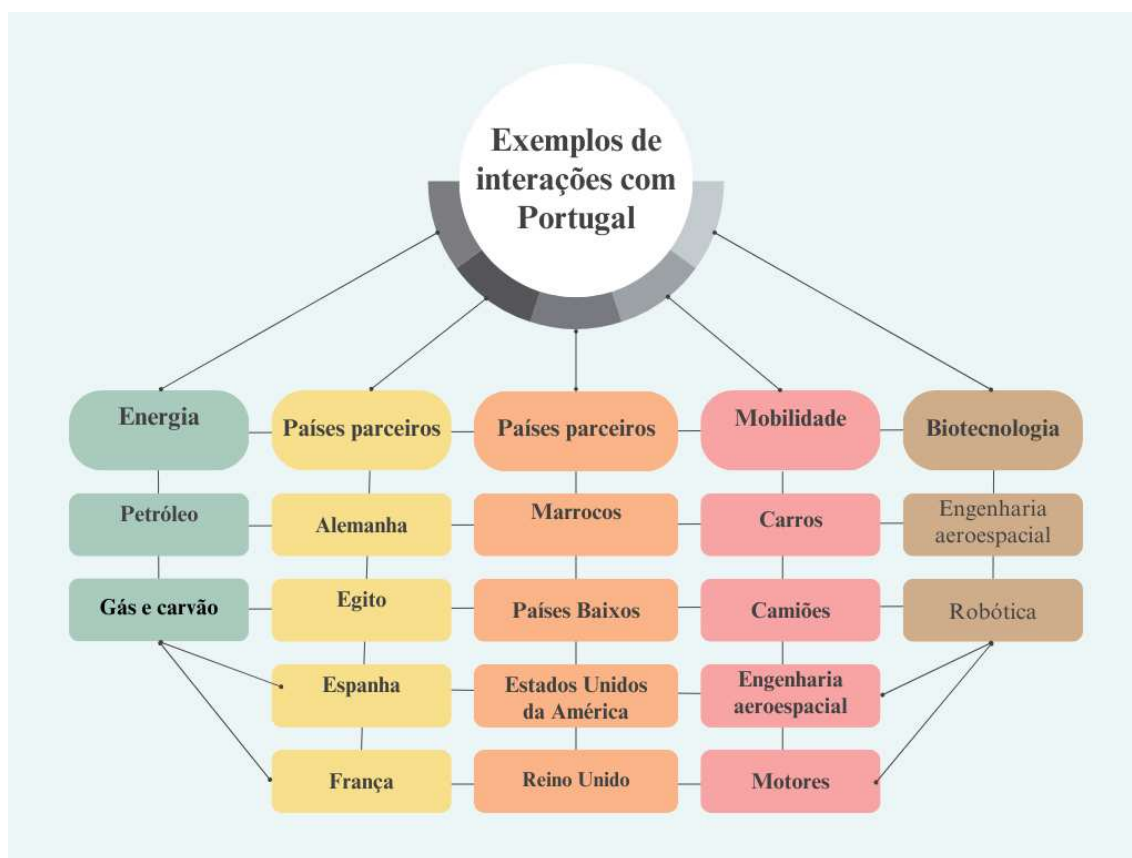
Exemplos de interações com Portugal

Energia

Petróleo

Gás e carvão

Países parceiros

Alemanha

Egito

Espanha

França

Países parceiros

Marrocos

Países Baixos

Estados Unidos da América

Reino Unido

Mobilidade

Carros

Camiões

Engenharia aeroespacial

Motores

Biotecnologia

Engenharia aeroespacial

Robótica